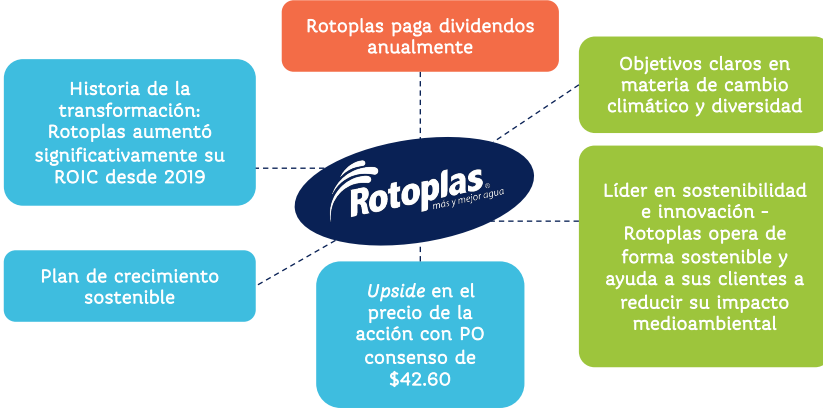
Rotoplas paga dividendos anualmente

Historia de la transformación: Rotoplas aumentó significativamente su ROIC desde 2019

Objetivos claros en materia de cambio climático y diversidad

Rotoplas®
más y mejor agua

Líder en sostenibilidad e innovación - Rotoplas opera de forma sostenible y ayuda a sus clientes a reducir su impacto medioambiental

Plan de crecimiento sostenible

*Upside* en el precio de la acción con PO consenso de $42.60